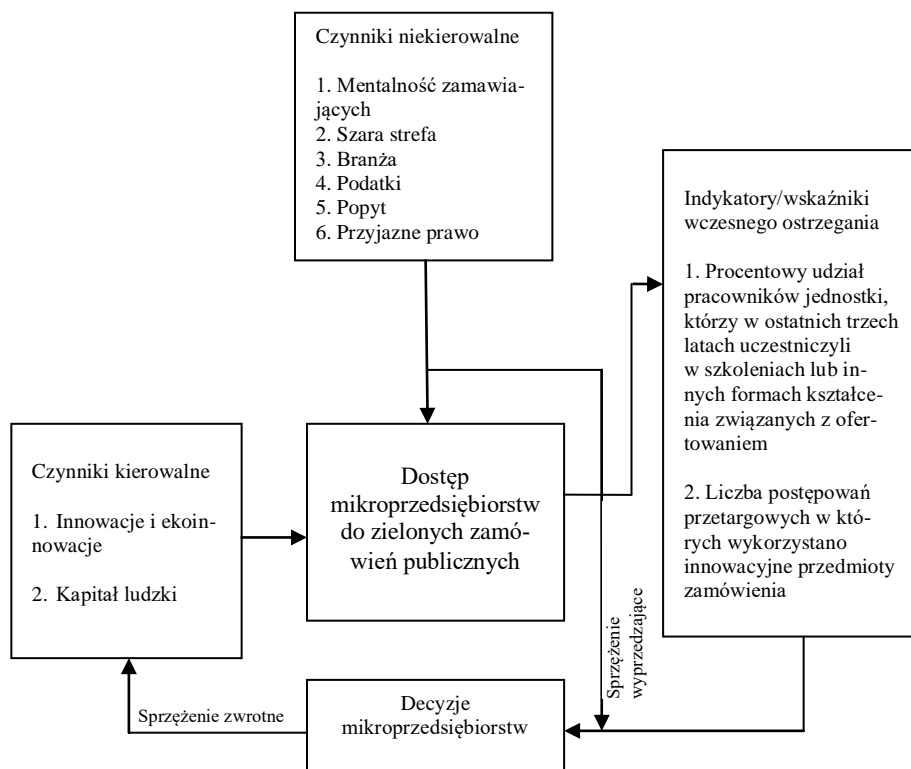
Czynniki niekierowalne

1. Mentalność zamawiających
2. Szara strefa
3. Branża
4. Podatki
5. Popyt
6. Przyjazne prawo

Indykatory/wskaźniki wczesnego ostrzegania

1. Procentowy udział pracowników jednostki, którzy w ostatnich trzech latach uczestniczyli w szkoleniach lub innych formach kształcenia związanych z ofertowaniem

2. Liczba postępowań przetargowych w których wykorzystano innowacyjne przedmioty zamówienia

Czynniki kierowalne

1. Innowacje i ekoinnowacje

2. Kapitał ludzki

Dostęp mikroprzedsiębiorstw do zielonych zamówień publicznych

Sprzężenie wyprzedzające

Sprzężenie zwrotne

Decyzje mikroprzedsiębiorstw